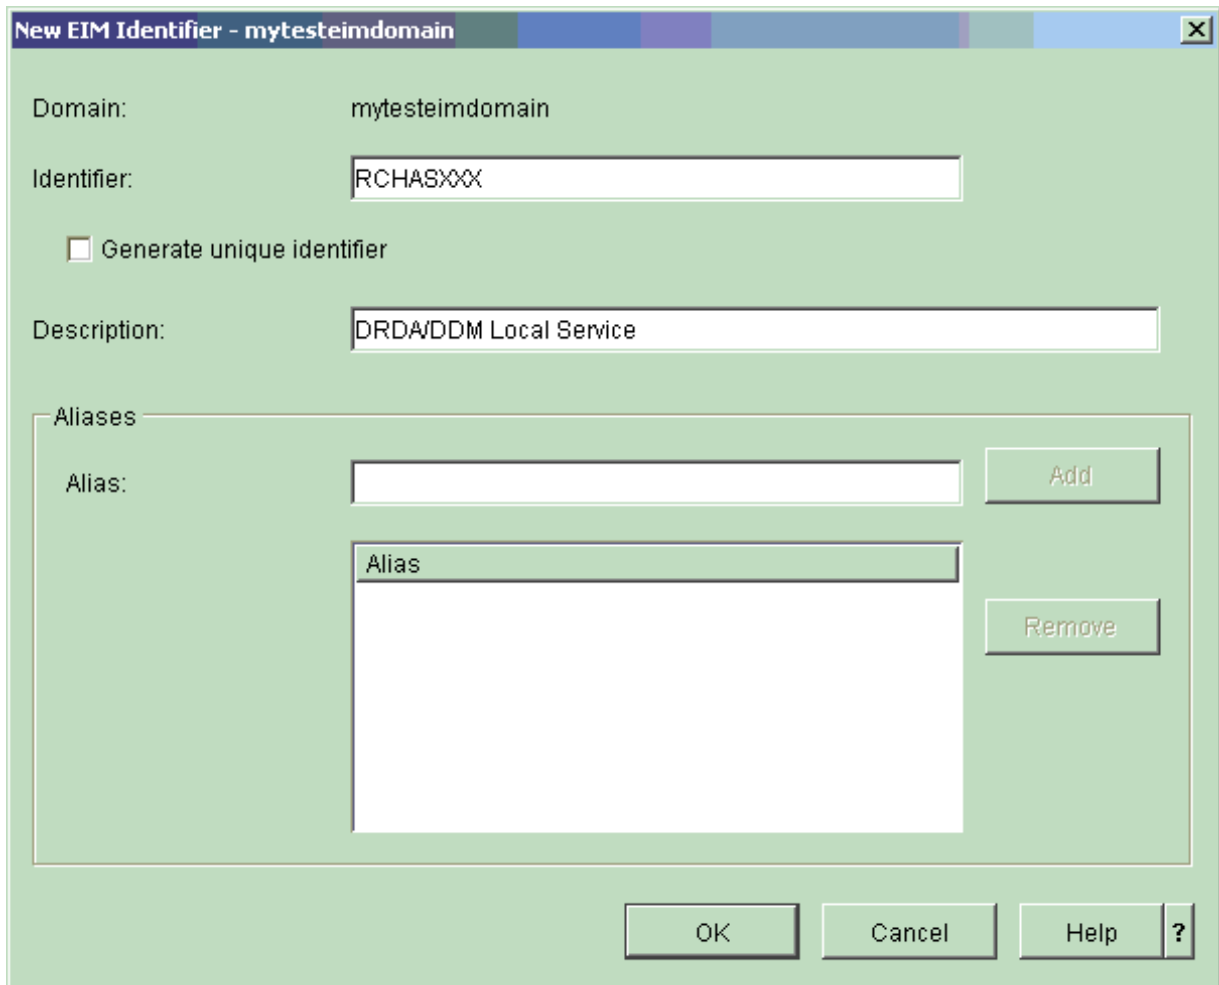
New EIM Identifier - mytesteimdomain

Domain: mytesteimdomain

Identifier: RCHASXXX

Generate unique identifier

Description: DRDA/DDM Local Service

Aliases

Alias:

Add

Alias

Remove

OK

Cancel

Help

?